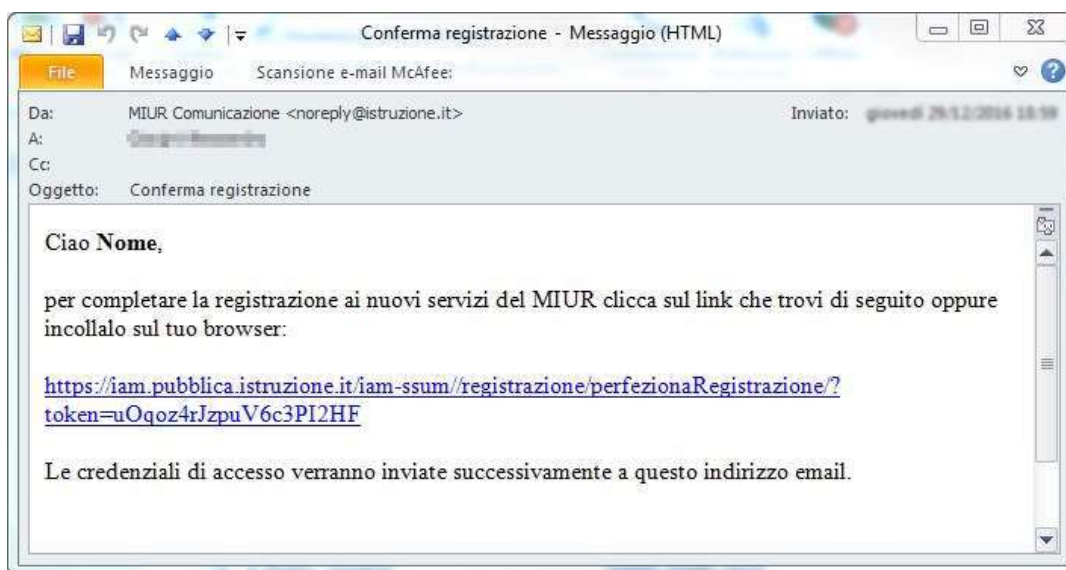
Conferma registrazione - Messaggio (HTML)

File Messaggio Scansione e-mail McAfee:

Da: MIUR Comunicazione <noreply@istruzione.it>
Inviato: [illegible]
A: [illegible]
Cc:
Oggetto: Conferma registrazione

Ciao **Nome**,

per completare la registrazione ai nuovi servizi del MIUR clicca sul link che trovi di seguito oppure incollalo sul tuo browser:

https://iam.pubblica.istruzione.it/iam-ssum//registrazione/perfezionaRegistrazione/?token=uOqoz4rJzpuV6c3PI2HF

Le credenziali di accesso verranno inviate successivamente a questo indirizzo email.